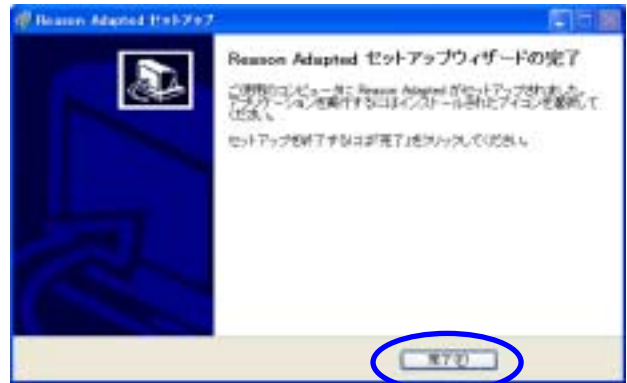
Reason Adapted セットアップ

Reason Adapted セットアップウィザードの完了

ご使用のコンピューターに Reason Adapted がセットアップされました。アプリケーションを実行するにはインストールされたアイコンを選択してください。

セットアップを終了するには「完了」をクリックしてください。

完了(F)